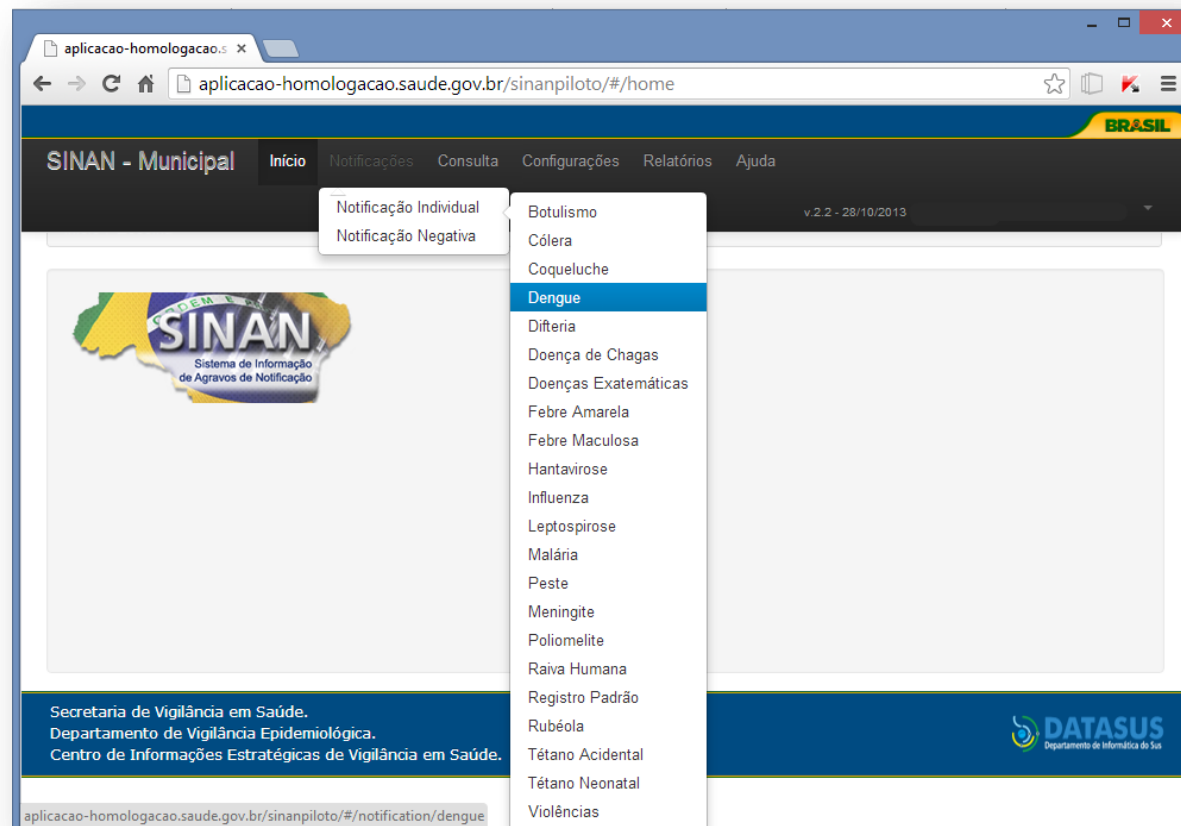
aplicacao-homologacao.s ×

aplicacao-homologacao.saude.gov.br/sinanpiloto/#/home

BRASIL

SINAN - Municipal Início Notificações Consulta Configurações Relatórios Ajuda

Notificação Individual
Notificação Negativa

v.2.2 - 28/10/2013

Botulismo
Cólera
Coqueluche
Dengue
Difteria
Doença de Chagas
Doenças Exatemáticas
Febre Amarela
Febre Maculosa
Hantavirose
Influenza
Leptospirose
Malária
Peste
Meningite
Poliomelite
Raiva Humana
Registro Padrão
Rubéola
Tétano Acidental
Tétano Neonatal
Violências

ORDEM E
SINAN
Sistema de Informação de Agravos de Notificação

Secretaria de Vigilância em Saúde.
Departamento de Vigilância Epidemiológica.
Centro de Informações Estratégicas de Vigilância em Saúde.

DATASUS
Departamento de Informática do Sus

aplicacao-homologacao.saude.gov.br/sinanpiloto/#/notification/dengue